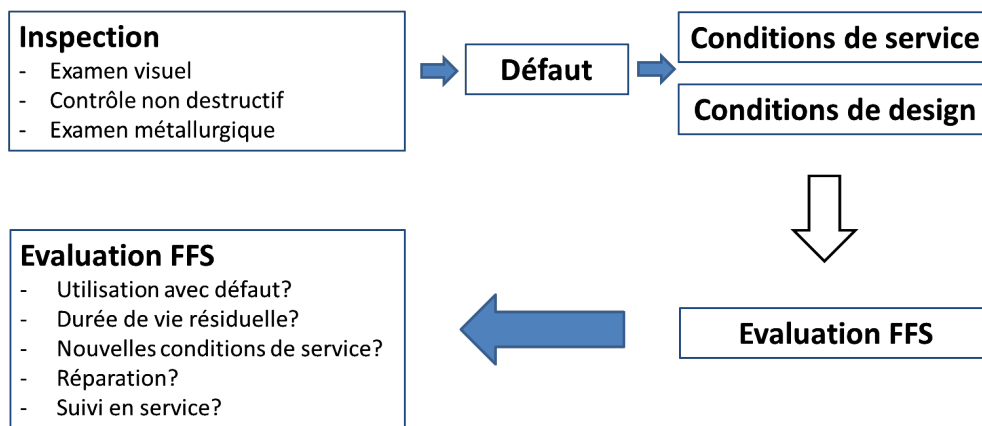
Inspection
- Examen visuel
- Contrôle non destructif
- Examen métallurgique

Défaut

Conditions de service

Conditions de design

Evaluation FFS

Evaluation FFS
- Utilisation avec défaut?
- Durée de vie résiduelle?
- Nouvelles conditions de service?
- Réparation?
- Suivi en service?